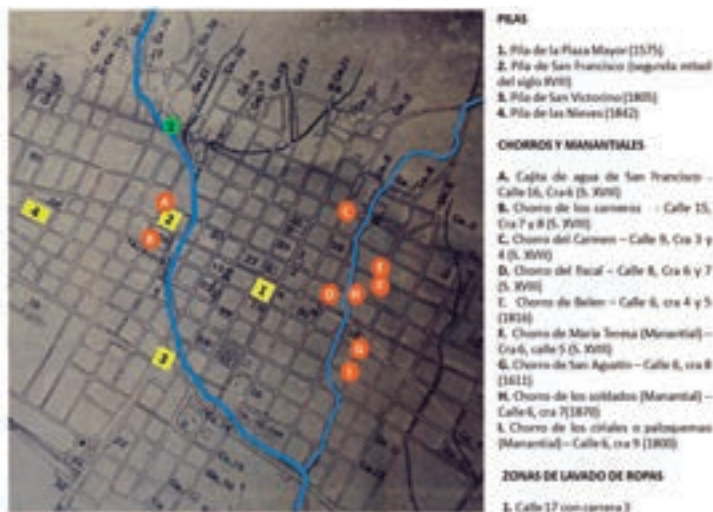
PILAS

1. Pila de la Plaza Mayor (1575)
2. Pila de San Francisco (segunda mitad del siglo XVIII)
3. Pila de San Victorino (1805)
4. Pila de las Nieves (1842)

CHORROS Y MANANTIALES

A. Cajita de agua de San Francisco - Calle 16, Cra 6 (S. XVIII)
B. Chorro de los carneros - Calle 15, Cra 7 y 8 (S. XVIII)
C. Chorro del Carmen – Calle 9, Cra 3 y 4 (S. XVIII)
D. Chorro del Fiscal – Calle 8, Cra 6 y 7 (S. XVIII)
E. Chorro de Belen – Calle 6, cra 4 y 5 (1816)
F. Chorro de Maria Teresa (Manantial) – Cra 6, calle 5 (S. XVIII)
G. Chorro de San Agustin – Calle 6, cra 8 (1611)
H. Chorro de los soldados (Manantial) – Calle 6, cra 7 (1870)
I. Chorro de los cirlales o paloquemao (Manantial) – Calle 6, cra 9 (1800)

ZONAS DE LAVADO DE ROPAS

1. Calle 17 con carrera 3

4
A
2
B
1
C
D
H
E
F
G
I
3
5
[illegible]